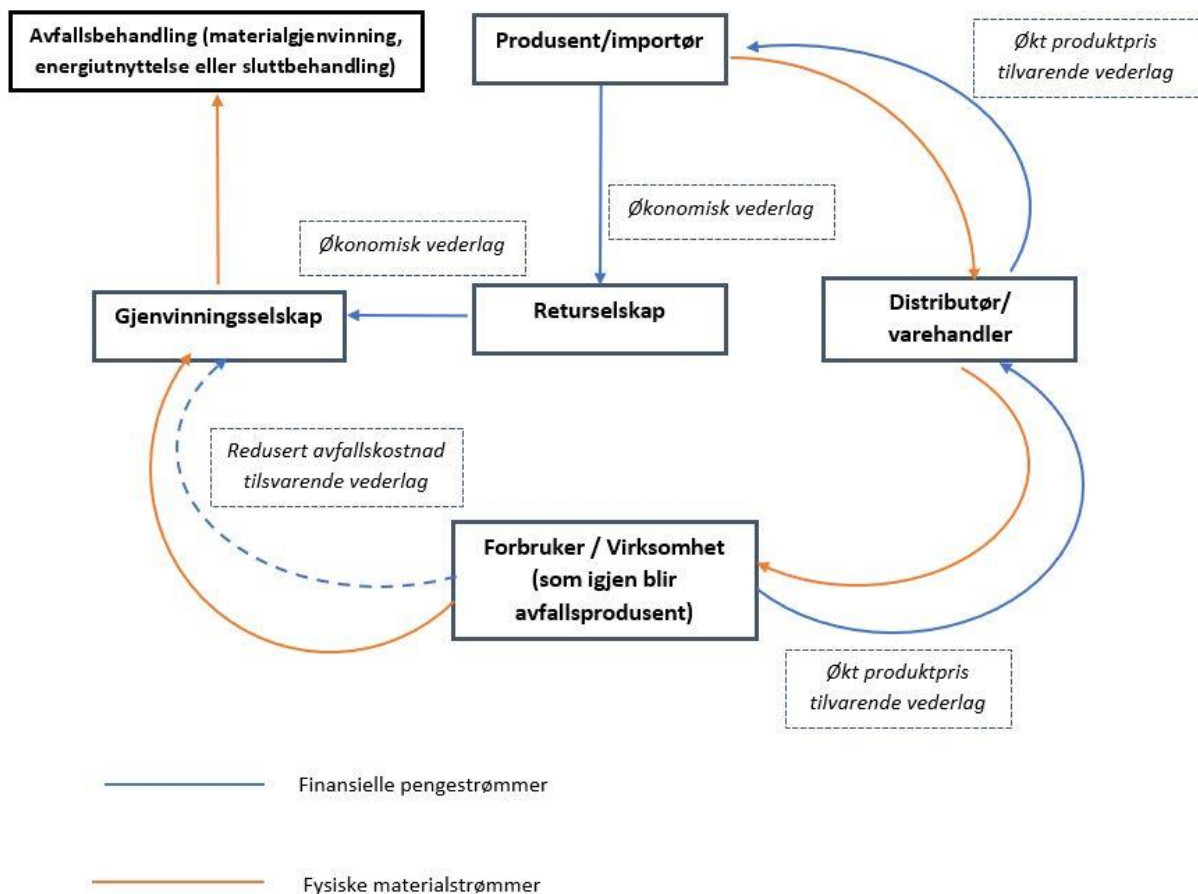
Avfallsbehandling (materialgjenvinning, energiutnyttelse eller sluttbehandling)

Produsent/importør

Økt produktpris tilvarende vederlag

Økonomisk vederlag

Økonomisk vederlag

Gjenvinningsselskap

Returselskap

Distributør/ varehandler

Redusert avfallskostnad tilsvarende vederlag

Forbruker / Virksomhet (som igjen blir avfallsprodusent)

Økt produktpris tilvarende vederlag

Finansielle pengestrømmer

Fysiske materialstrømmer